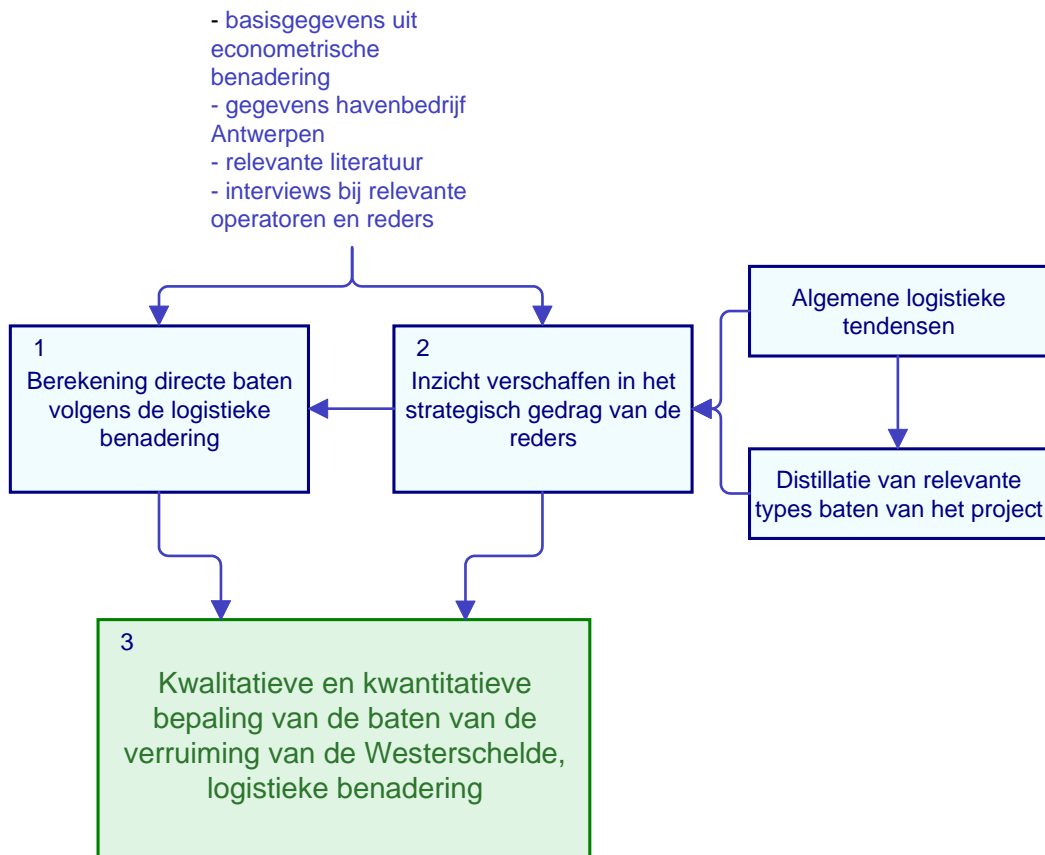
- basisgegevens uit econometrische benadering
- gegevens havenbedrijf Antwerpen
- relevante literatuur
- interviews bij relevante operatoren en reders

1
Berekening directe baten volgens de logistieke benadering

2
Inzicht verschaffen in het strategisch gedrag van de reders

Algemene logistieke tendensen

Distillatie van relevante types baten van het project

3
Kwalitatieve en kwantitatieve bepaling van de baten van de verruiming van de Westerschelde, logistieke benadering